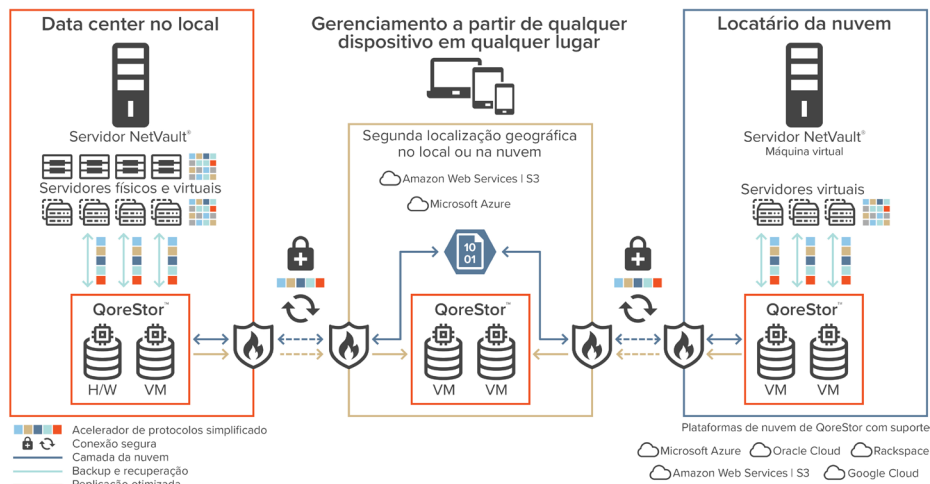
Data center no local

Servidor NetVault®

Servidores físicos e virtuais

QoreStor™

H/W

VM

Gerenciamento a partir de qualquer dispositivo em qualquer lugar

Segunda localização geográfica no local ou na nuvem

Amazon Web Services | S3

Microsoft Azure

10
01

QoreStor™

VM

VM

Locatário da nuvem

Servidor NetVault®

Máquina virtual

Servidores virtuais

QoreStor™

VM

VM

Acelerador de protocolos simplificado

Conexão segura

Camada da nuvem

Backup e recuperação

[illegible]

Plataformas de nuvem de QoreStor com suporte

Microsoft Azure

Oracle Cloud

Rackspace

Amazon Web Services | S3

Google Cloud